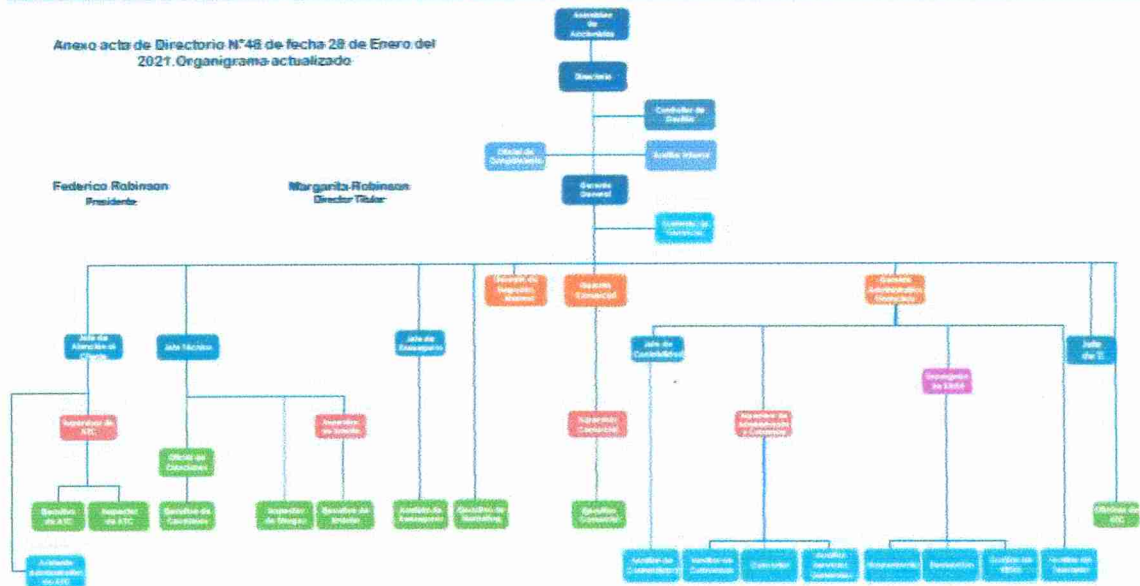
Anexo acta de Directorio N°48 de fecha 28 de Enero del 2021. Organigrama actualizado

Federico Robinson
Presidente

Margarita Robinson
Director Titular

Asamblea de Accionistas

Directorio

Controller de Gestión

Oficial de Cumplimiento

Auditor Interno

Gerente General

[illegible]

Jefe de Atención al Cliente

Jefe Técnico

Jefe de Transporte

Gerente de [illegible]

Gerente Comercial

Gerente Administración Finanzas

Jefe de Contabilidad

Jefe de TI

Supervisor de ATC

Oficial de Siniestros

Supervisor de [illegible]

Supervisor Comercial

Supervisor de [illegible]

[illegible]

Ejecutivo de ATC

Inspector de ATC

Ejecutivo de Siniestros

Inspector de Riesgos

Ejecutivo de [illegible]

Analista de Transporte

Ejecutivo de Marketing

Ejecutivo Comercial

Oficina de ATC

Asistente administrativo de ATC

Analista de Contabilidad

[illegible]

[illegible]

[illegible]

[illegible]

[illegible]

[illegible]

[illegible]